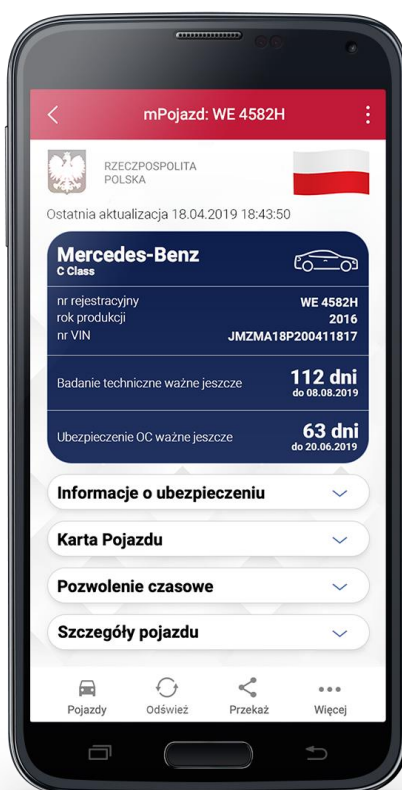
mPojazd: WE 4582H

RZECZPOSPOLITA POLSKA

Ostatnia aktualizacja 18.04.2019 18:43:50

Mercedes-Benz
C Class

nr rejestracyjny WE 4582H
rok produkcji 2016
nr VIN JMZMA18P200411817

Badanie techniczne ważne jeszcze 112 dni do 08.08.2019

Ubezpieczenie OC ważne jeszcze 63 dni do 20.06.2019

Informacje o ubezpieczeniu

Karta Pojazdu

Pozwolenie czasowe

Szczegóły pojazdu

Pojazdy
Odśwież
Przekaż
Więcej